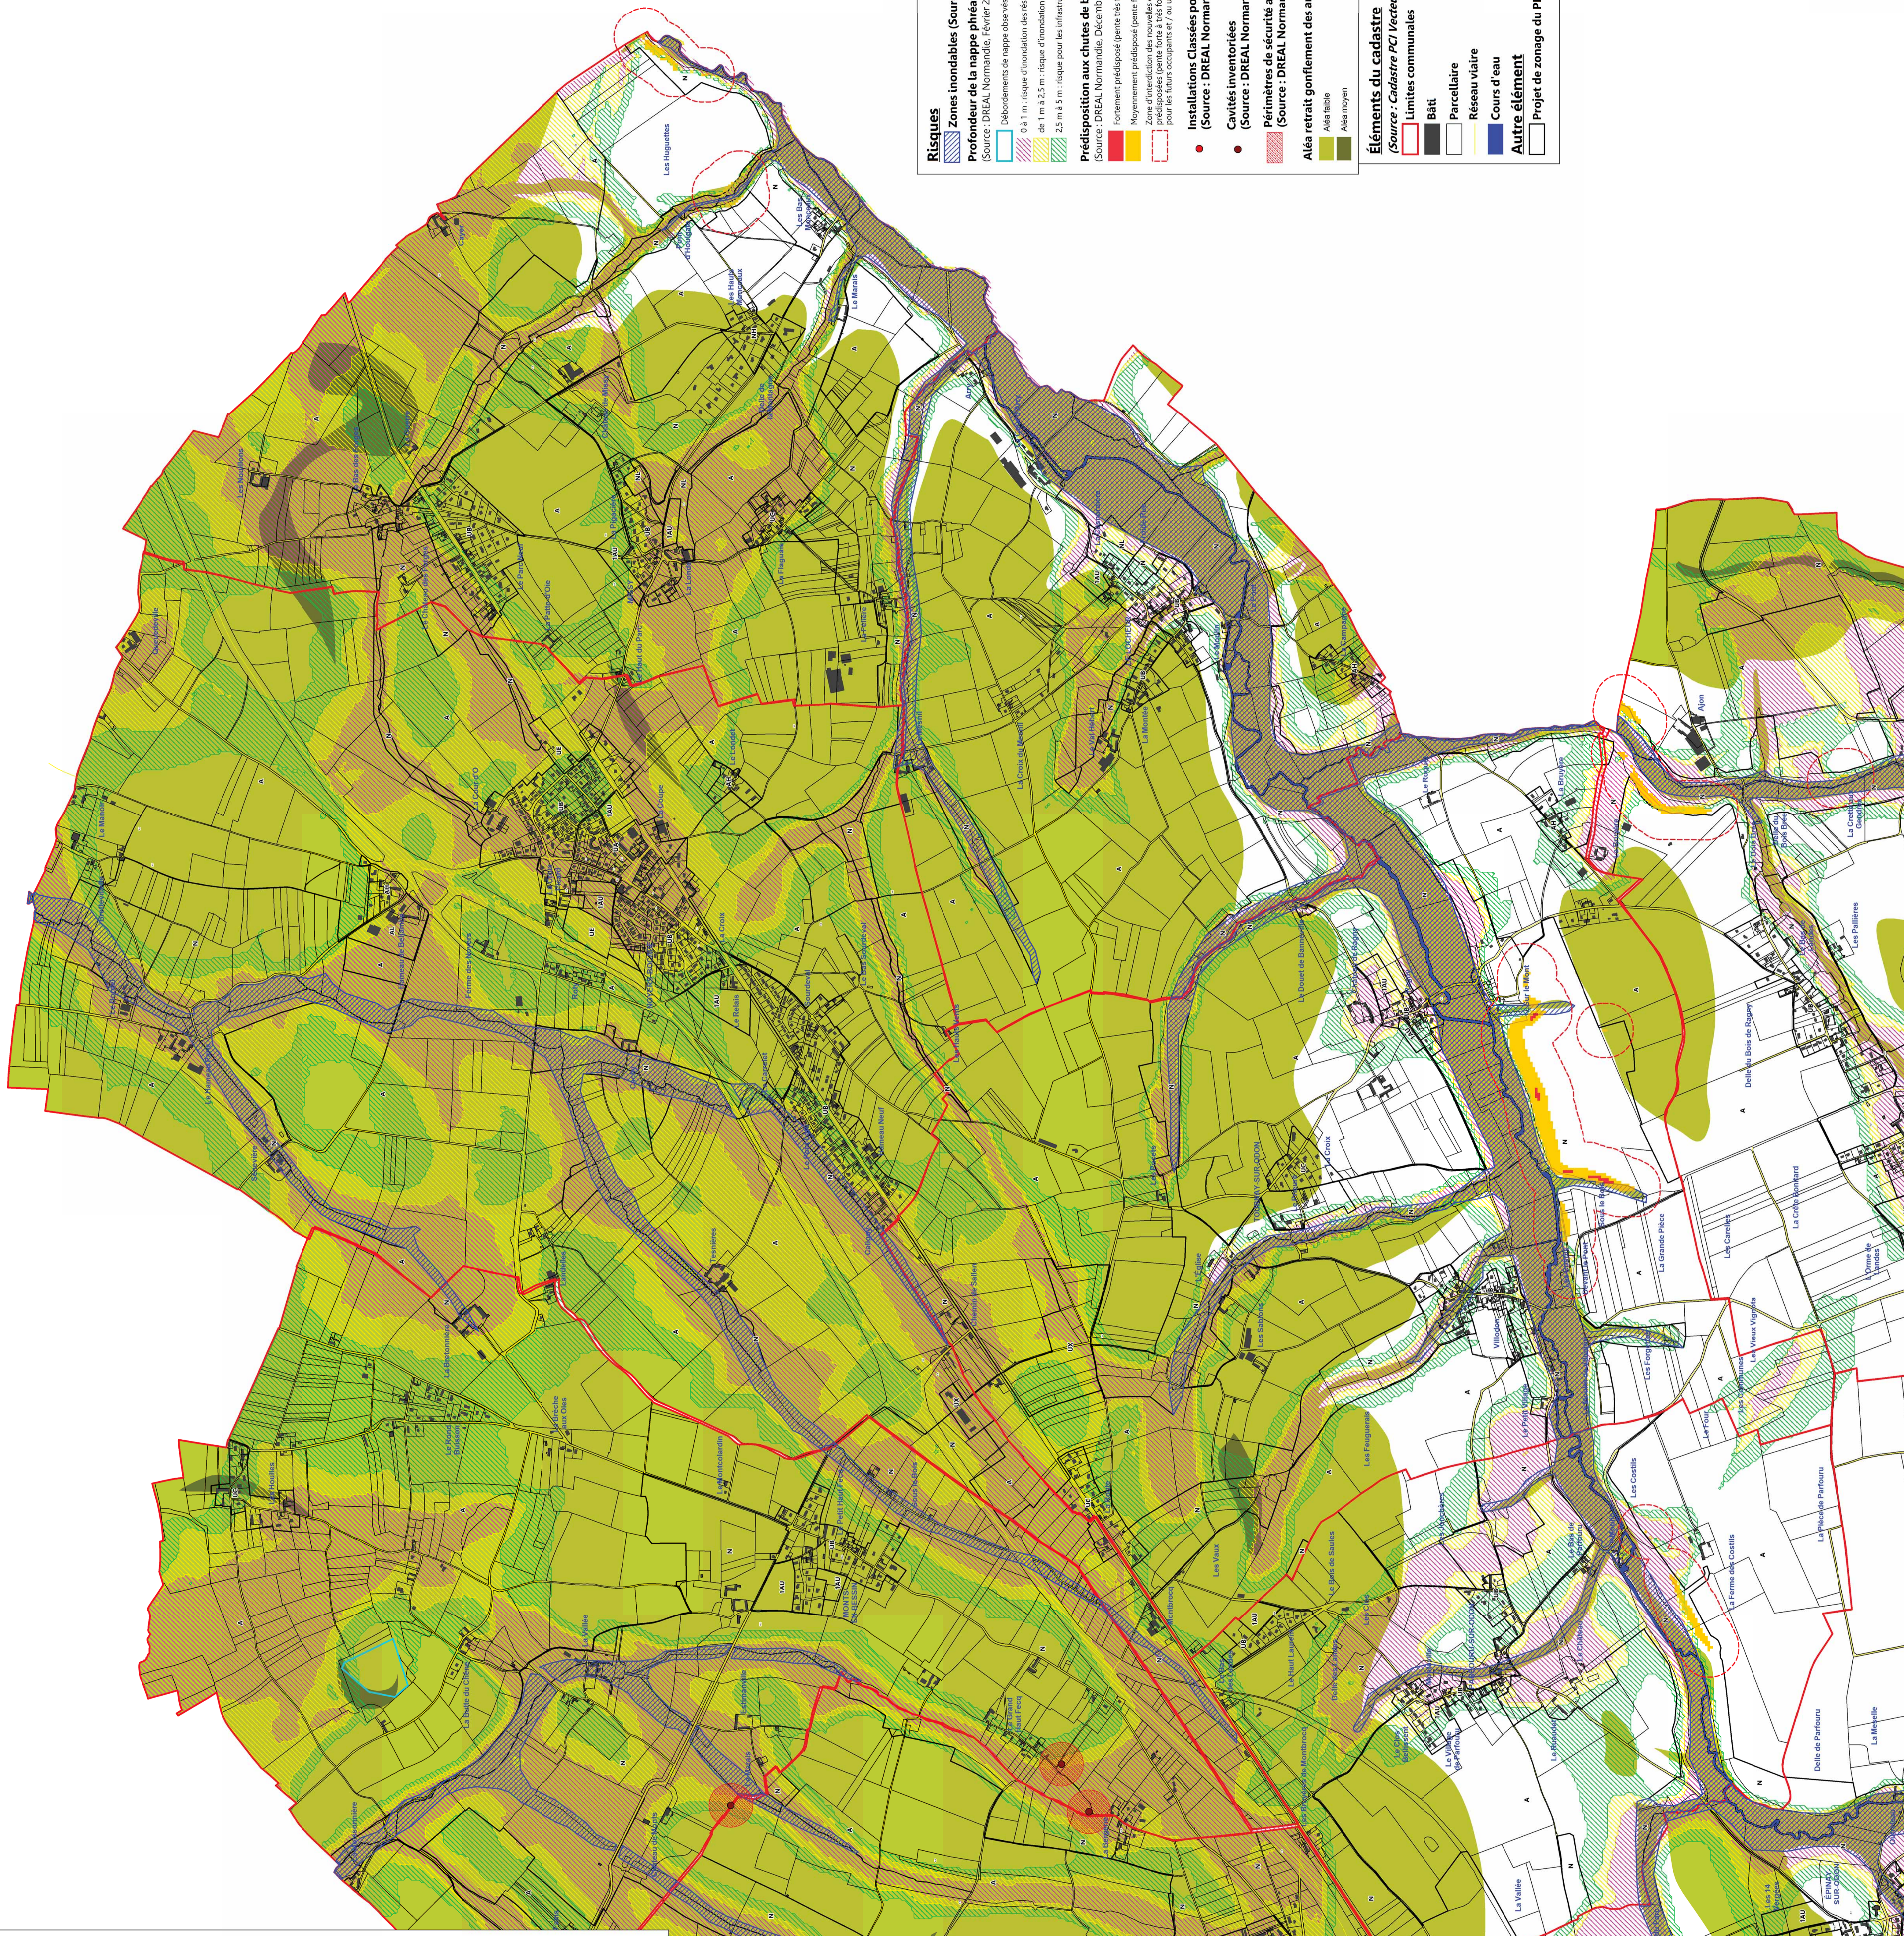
Risques
Zones inondables (Sour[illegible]
Profondeur de la nappe phréa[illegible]
(Source : DREAL Normandie, Février 2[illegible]
Débordements de nappe observ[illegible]
0 à 1 m : risque d'inondation des rés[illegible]
de 1 m à 2,5 m : risque d'inondatio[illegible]
2,5 m à 5 m : risque pour les infrastr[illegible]
Prédisposition aux chutes de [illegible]
(Source : DREAL Normandie, Décemb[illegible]
Effondrement prédisposé (pente très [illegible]
Mouvement prédisposé (pente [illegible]
Zone d'interdiction des nouvelles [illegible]
Installations Classées p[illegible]
(Source : DREAL Norma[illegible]
Cavités inventoriées
(Source : DREAL Norma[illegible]
Périmètres de sécurité a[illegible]
(Source : DREAL Norma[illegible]
Aléa retrait gonflement des a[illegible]
Aléa faible
Aléa moyen
Éléments du cadastre
(Source : Cadastre PCI Vecte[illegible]
Limites communales
Bâti
Parcellaire
Réseau viaire
Cours d'eau
Autre élément
Projet de zonage du P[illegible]

Les Huguettes
Ajon
La Grande Pièce
Les Coutils
La Vallée
La Mézelle
Delle de Parfouru
Delle des Bois de Rigues
Les Pallières
La Vallée